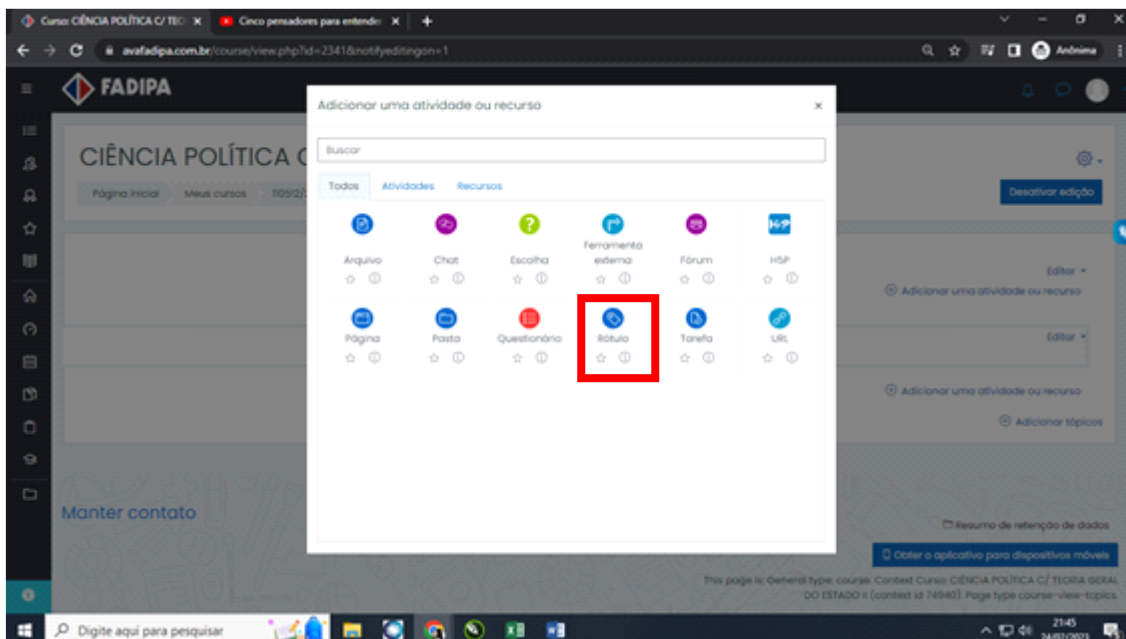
Curso: CIÊNCIA POLÍTICA C/ TEO ×
Cinco pensadores para entender ×
+
avafadipa.com.br/course/view.php?id=2341&notifyeditingon=1
Anônima
FADIPA
CIÊNCIA POLÍTICA C
Página inicial
Meus cursos
Desativar edição
Editar
Adicionar uma atividade ou recurso
Editar
Adicionar uma atividade ou recurso
Adicionar tópicos
Manter contato
Resumo de retenção de dados
Obter o aplicativo para dispositivos móveis
This page is: General type: course. Context Curso: CIÊNCIA POLÍTICA C/ TEORIA GERAL DO ESTADO II (context id 74940). Page type course-view-topics.

Adicionar uma atividade ou recurso
×
Buscar
Todos
Atividades
Recursos

| Arquivo | Chat | Escolha | Ferramenta externa | Fórum | H5P |
|---|---|---|---|---|---|
| Página | Pasta | Questionário | Rótulo | Tarefa | URL |

Digite aqui para pesquisar
21:45
24/03/2023